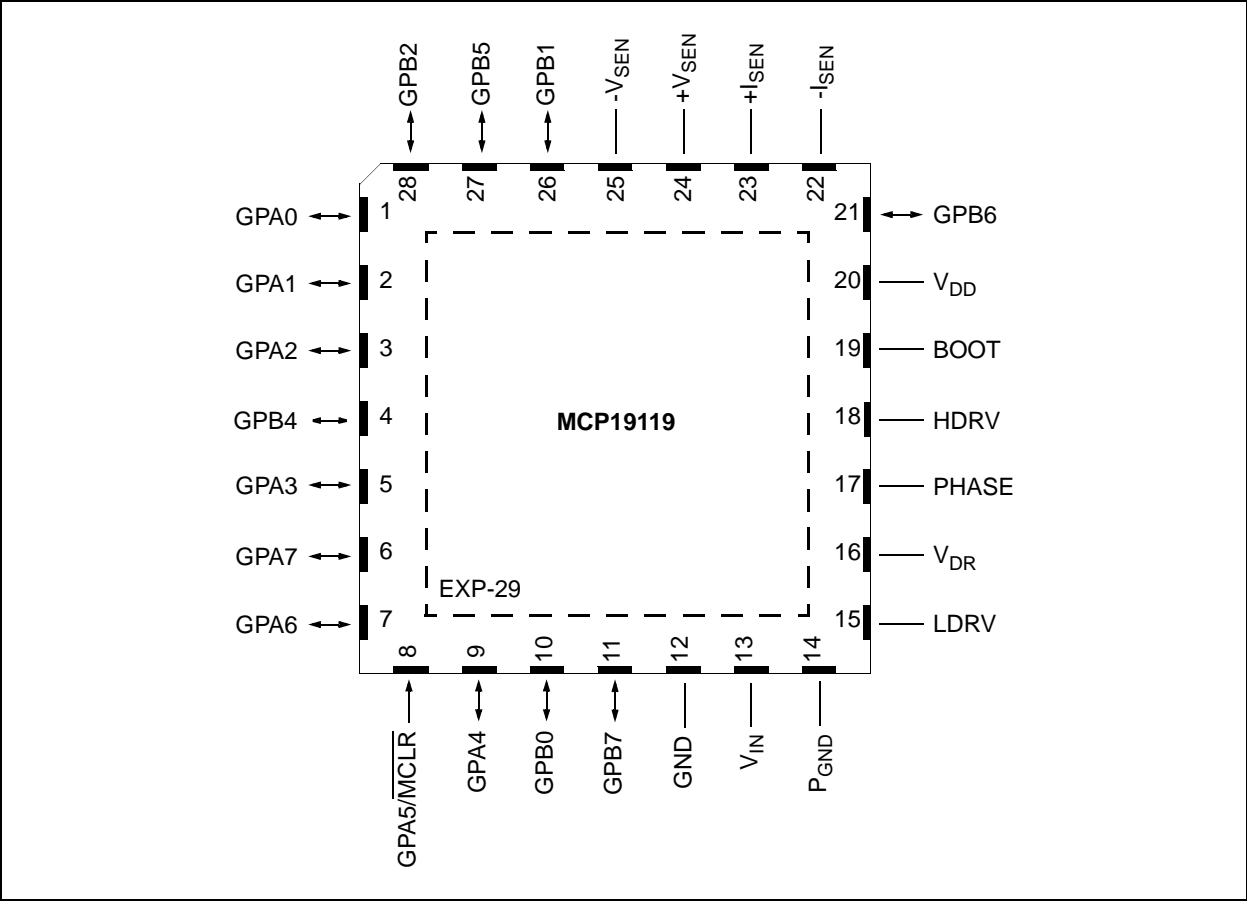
GPB2
GPB5
GPB1
$-V_{SEN}$
$+V_{SEN}$
$+I_{SEN}$
$-I_{SEN}$

28
27
26
25
24
23
22

GPA0 1
GPA1 2
GPA2 3
GPB4 4
GPA3 5
GPA7 6
GPA6 7

21 GPB6
20 $V_{DD}$
19 BOOT
18 HDRV
17 PHASE
16 $V_{DR}$
15 LDRV

MCP19119

EXP-29

8
9
10
11
12
13
14

GPA5/$\overline{MCLR}$
GPA4
GPB0
GPB7
GND
$V_{IN}$
$P_{GND}$